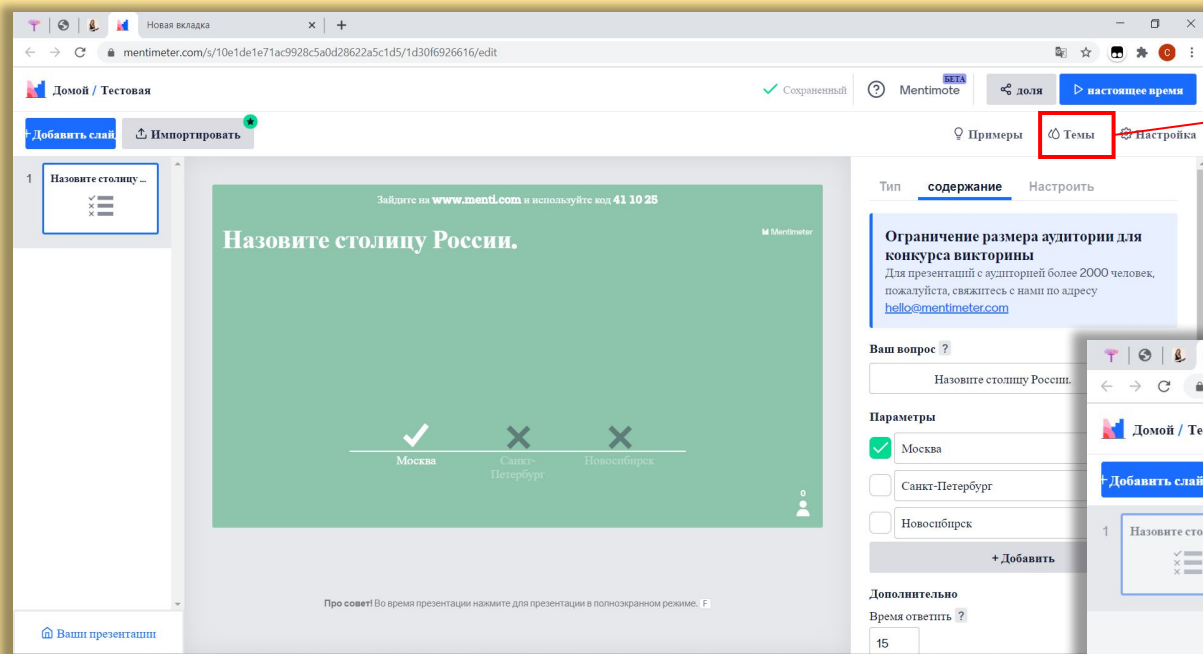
Новая вкладка

mentimeter.com/s/10e1de1e71ac9928c5a0d28622a5c1d5/1d30f6926616/edit

Домой / Тестовая

Сохраненный

Mentimote БЕТА

доля

настоящее время

+Добавить слай

Импортировать

Примеры

Темы

Настройка

1

Назовите столицу ...

Зайдите на www.menti.com и используйте код 41 10 25

Назовите столицу России.

Mentimeter

Москва

Санкт-Петербург

Новосибирск

0

Тип

содержание

Настроить

Ограничение размера аудитории для конкурса викторины

Для презентаций с аудиторией более 2000 человек, пожалуйста, свяжитесь с нами по адресу hello@mentimeter.com

Ваш вопрос ?

Назовите столицу России.

Параметры

Москва

Санкт-Петербург

Новосибирск

+ Добавить

Дополнительно

Время ответить ?

15

Про совет! Во время презентации нажмите для презентации в полноэкранном режиме. F

Ваши презентации

Домой / Те

+Добавить слай

1

Назовите сто